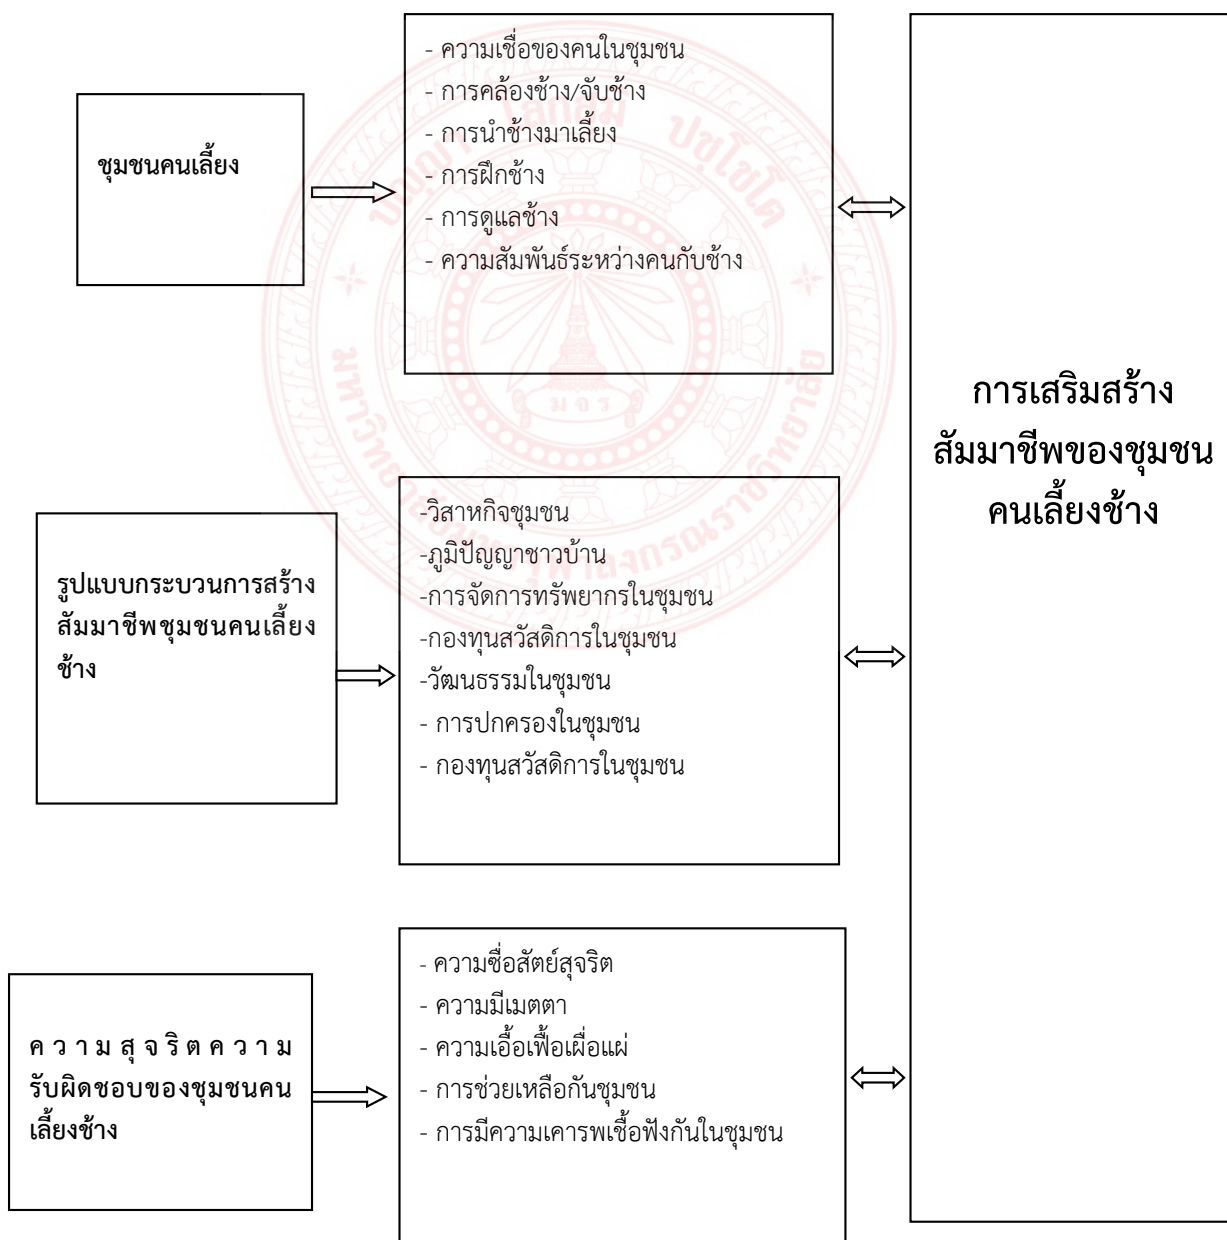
ชุมชนคนเลี้ยง

- ความเชื่อของคนในชุมชน
- การคล้องช้าง/จับช้าง
- การนำช้างมาเลี้ยง
- การฝึกช้าง
- การดูแลช้าง
- ความสัมพันธ์ระหว่างคนกับช้าง

การเสริมสร้างสัมมาชีพของชุมชนคนเลี้ยงช้าง

รูปแบบกระบวนการสร้างสัมมาชีพชุมชนคนเลี้ยงช้าง

-วิสาหกิจชุมชน
-ภูมิปัญญาชาวบ้าน
-การจัดการทรัพยากรในชุมชน
-กองทุนสวัสดิการในชุมชน
-วัฒนธรรมในชุมชน
- การปกครองในชุมชน
- กองทุนสวัสดิการในชุมชน

ความสุจริตความรับผิดชอบของชุมชนคนเลี้ยงช้าง

- ความซื่อสัตย์สุจริต
- ความมีเมตตา
- ความเอื้อเฟื้อเผื่อแผ่
- การช่วยเหลือกันชุมชน
- การมีความเคารพเชื้อฟังกันในชุมชน